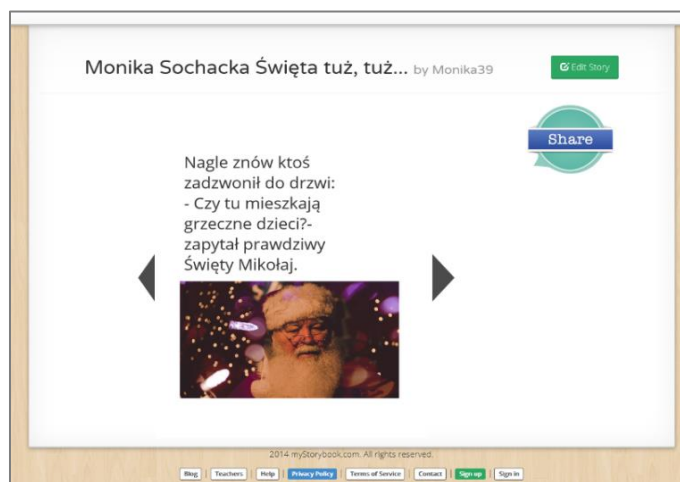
Monika Sochacka Święta tuż, tuż... by Monika39

Edit Story

Share

Nagle znów ktoś zadzwonił do drzwi:
- Czy tu mieszkają grzeczne dzieci?- zapytał prawdziwy Święty Mikołaj.

2014 myStorybook.com. All rights reserved.

Blog | Teachers | Help | Privacy Policy | Terms of Service | Contact | Sign up | Sign in